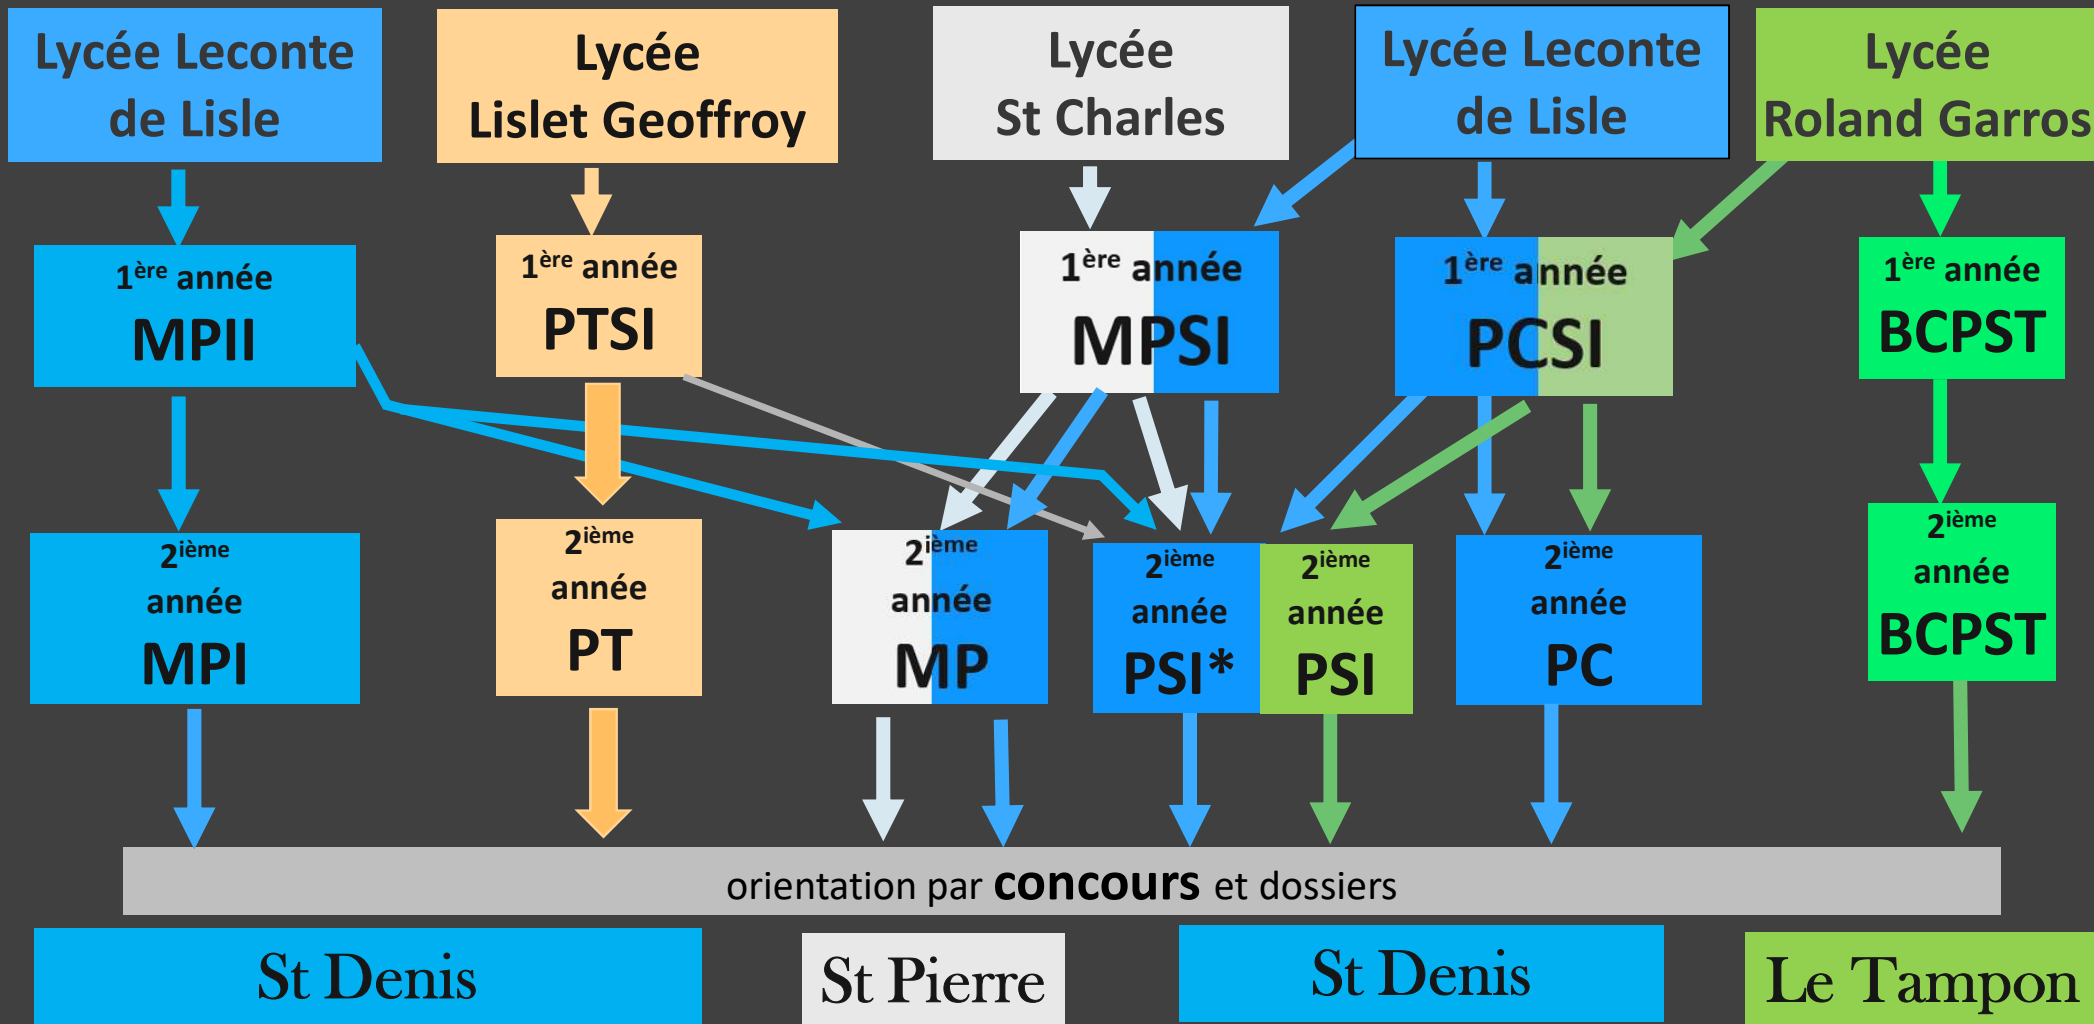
Lycée Leconte de Lisle

Lycée Lislet Geoffroy

Lycée St Charles

Lycée Leconte de Lisle

Lycée Roland Garros

$1^{ère}$ année MPII

$1^{ère}$ année PTSI

$1^{ère}$ année MPSI

$1^{ère}$ année PCSI

$1^{ère}$ année BCPST

$2^{ième}$ année MPI

$2^{ième}$ année PT

$2^{ième}$ année MP

$2^{ième}$ année PSI*

$2^{ième}$ année PSI

$2^{ième}$ année PC

$2^{ième}$ année BCPST

orientation par **concours** et dossiers

St Denis

St Pierre

St Denis

Le Tampon